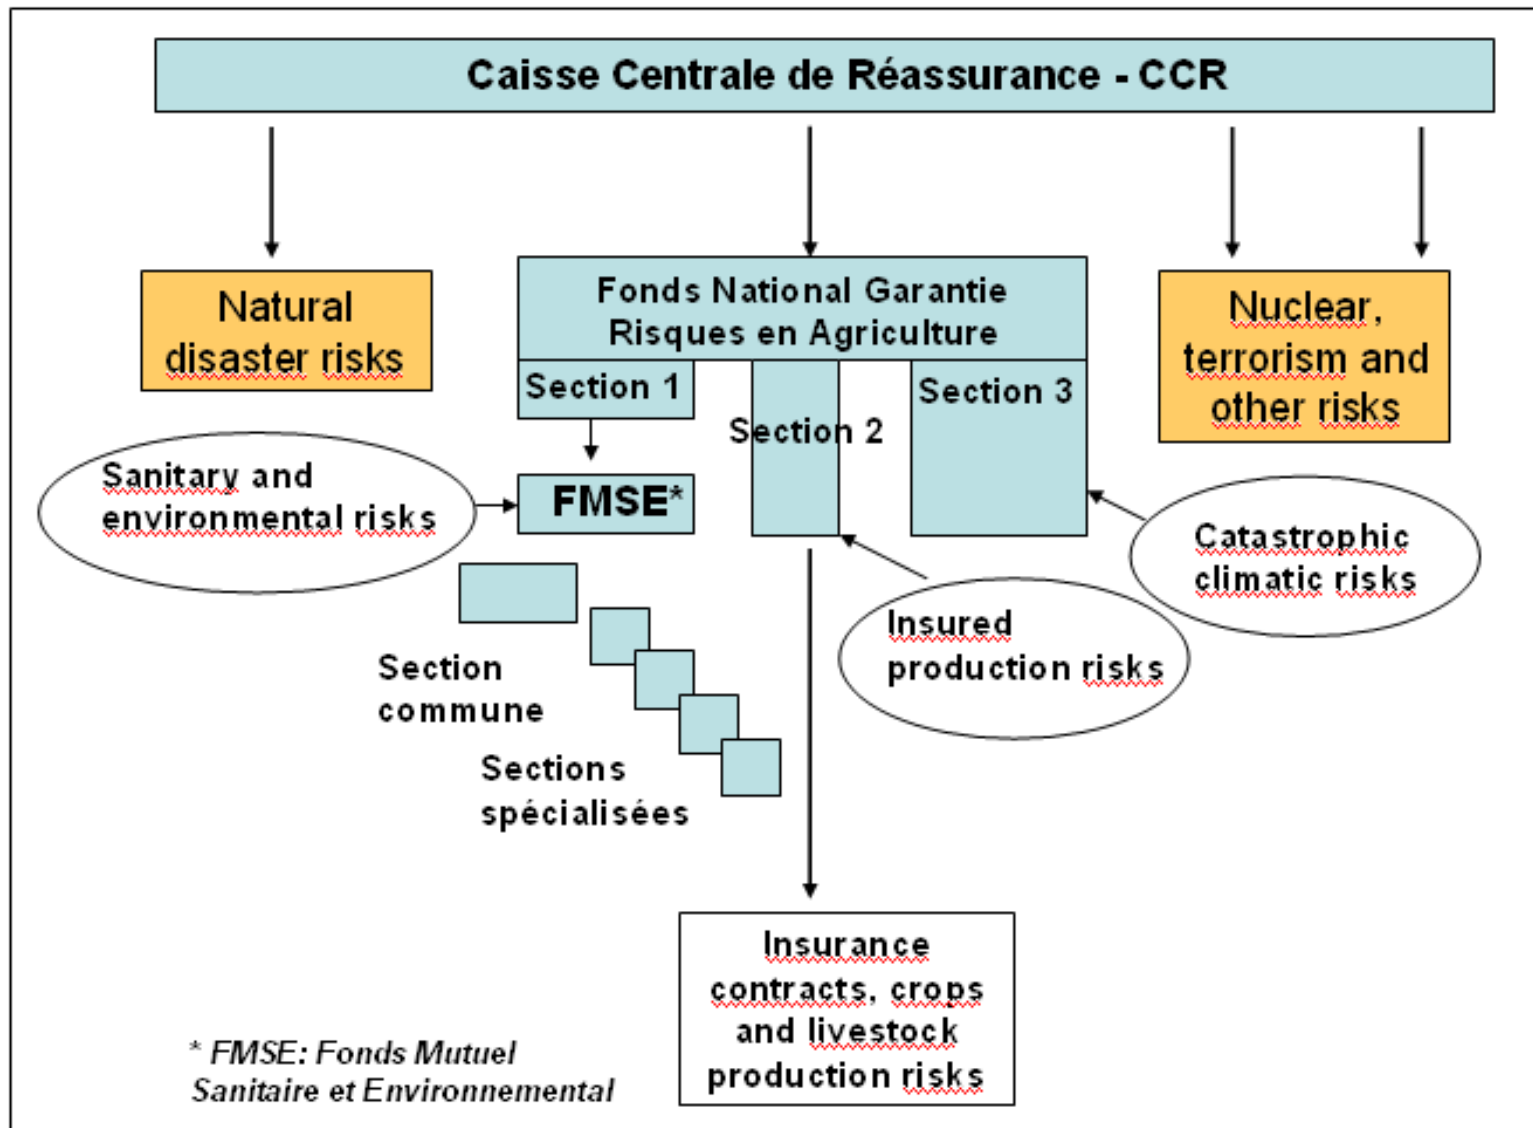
Caisse Centrale de Réassurance - CCR

Natural disaster risks

Fonds National Garantie Risques en Agriculture

Section 1

Section 2

Section 3

Nuclear, terrorism and other risks

Sanitary and environmental risks

FMSE*

Catastrophic climatic risks

Insured production risks

Section commune

Sections spécialisées

Insurance contracts, crops and livestock production risks

* FMSE: Fonds Mutuel Sanitaire et Environnemental